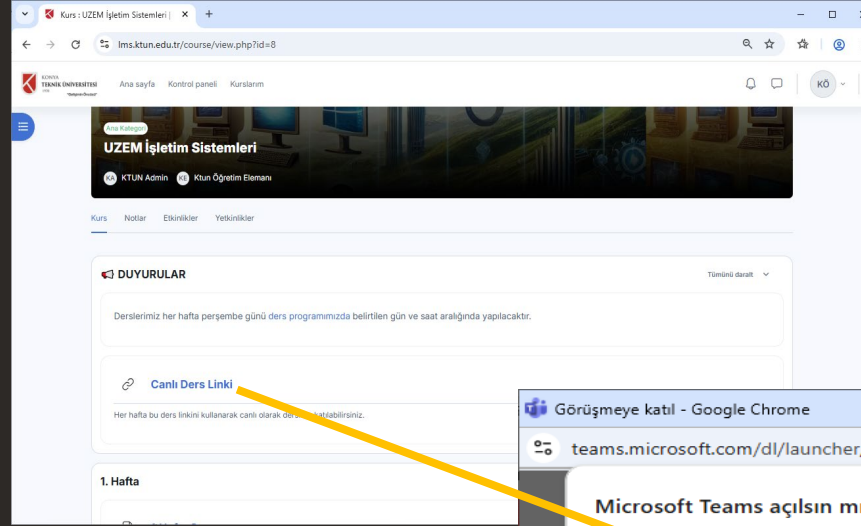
Kurs : UZEM İşletim Sistemleri |
lms.ktun.edu.tr/course/view.php?id=8
KONYA TEKNİK ÜNİVERSİTESİ
Ana sayfa Kontrol paneli Kurslarım
KÖ
Ana Kategori
UZEM İşletim Sistemleri
KA KTUN Admin KE Ktun Öğretim Elemanı
Kurs Notlar Etkinlikler Yetkinlikler
DUYURULAR
Tümünü daralt
Derslerimiz her hafta perşembe günü ders programımızda belirtilen gün ve saat aralığında yapılacaktır.
Canlı Ders Linki
Her hafta bu ders linkini kullanarak canlı olarak ders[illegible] katılabilirsiniz.
1. Hafta
Görüşmeye katıl - Google Chrome
teams.microsoft.com/dl/launcher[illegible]
Microsoft Teams açılsın m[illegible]